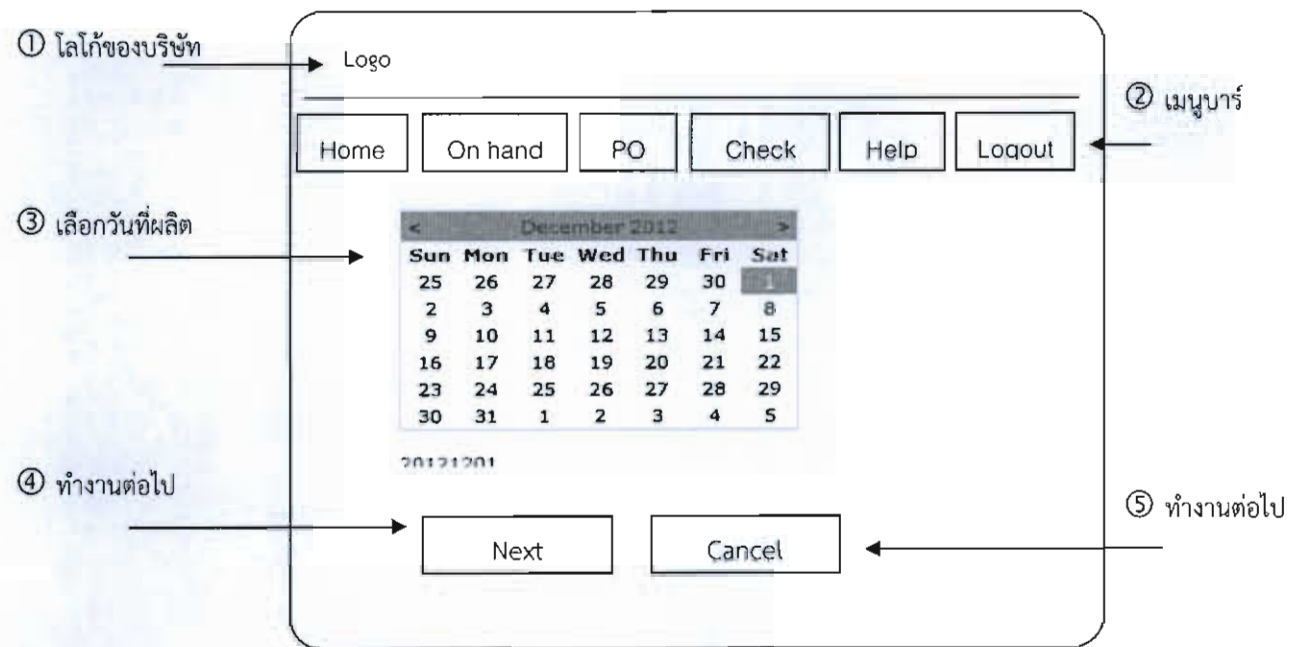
① โลโก้ของบริษัท

Logo

② เมนูบาร์

Home On hand PO Check Help Logout

③ เลือกวันที่ผลิต

| < | | | December 2012 | | | > |
|---|---|---|---|---|---|---|
| Sun | Mon | Tue | Wed | Thu | Fri | Sat |
| 25 | 26 | 27 | 28 | 29 | 30 | 1 |
| 2 | 3 | 4 | 5 | 6 | 7 | 8 |
| 9 | 10 | 11 | 12 | 13 | 14 | 15 |
| 16 | 17 | 18 | 19 | 20 | 21 | 22 |
| 23 | 24 | 25 | 26 | 27 | 28 | 29 |
| 30 | 31 | 1 | 2 | 3 | 4 | 5 |

20121201

④ ทำงานต่อไป

⑤ ทำงานต่อไป

Next

Cancel